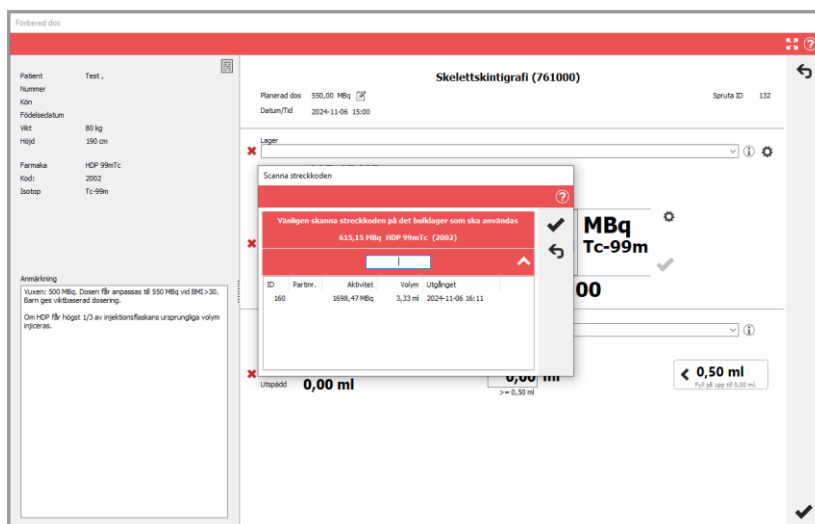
Förbered dos

Patient Test ,
Nummer
Kön
Födelsedatum
Vikt 80 kg
Höjd 190 cm

Farmaka HDP 99mTc
Kod: 2002
Isotop Tc-99m

Anmärkning
Vuxen: 500 MBq. Dosen får anpassas till 550 MBq vid BMI>30. Barn ges viktbaserad dosering.

Om HDP får högst 1/3 av injektionsflaskans ursprungliga volym injiceras.

Skelettskintigrafi (761000)

Planerad dos 550,00 MBq
Datum/Tid 2024-11-06 15:00

Spruta ID 132

Lager

Scanna streckkoden

Vänligen skanna streckkoden på det bulklager som ska användas
615,15 MBq HDP 99mTc (2002)

| ID | Partinr. | Aktivitet | Volym | Utgånget |
|---|---|---|---|---|
| 160 | | 1698,47 MBq | 3,33 ml | 2024-11-06 16:11 |

MBq
Tc-99m

00

Utspädd 0,00 ml

0,00 ml
>= 0,50 ml

0,50 ml
Fyll på upp till 0,50 ml.